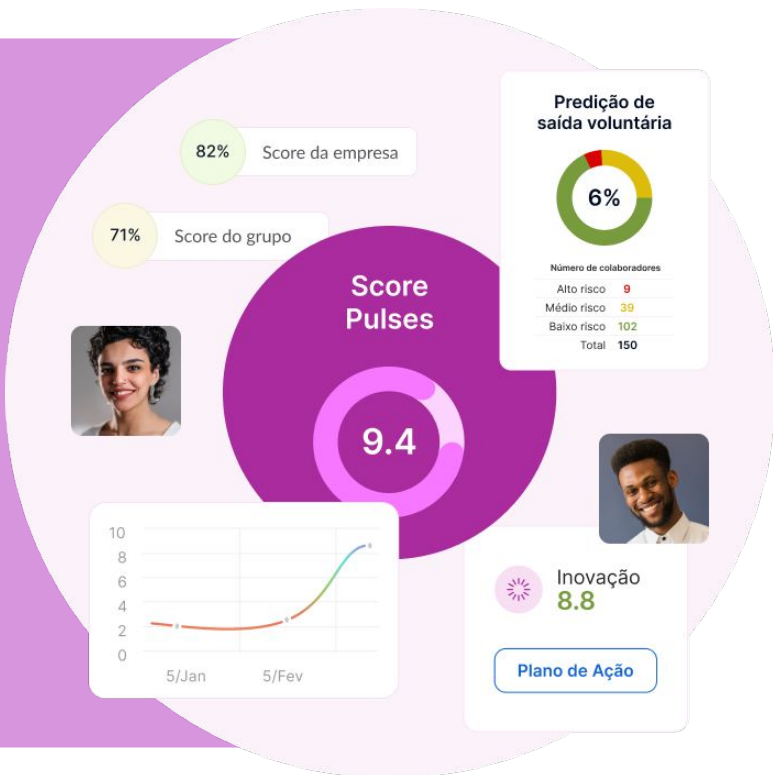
82% Score da empresa

71% Score do grupo

Score Pulses

9.4

Predição de saída voluntária

6%

Número de colaboradores

| | |
|---|---|
| Alto risco | 9 |
| Médio risco | 39 |
| Baixo risco | 102 |
| Total | 150 |

10
8
6
4
2
0
5/Jan 5/Fev

Inovação
8.8

Plano de Ação